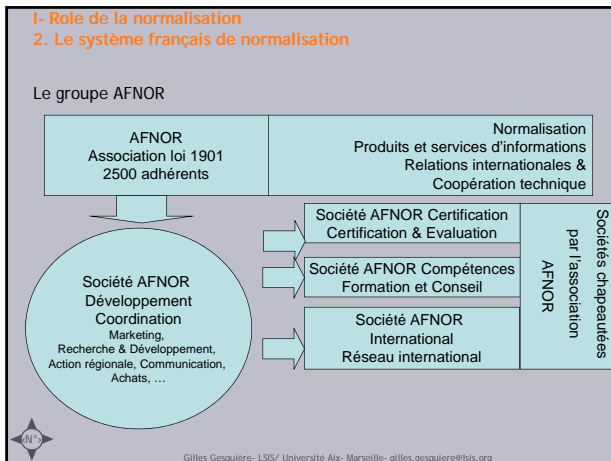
I- Role de la normalisation
2. Le système français de normalisation

Le groupe AFNOR

AFNOR
Association loi 1901
2500 adhérents

Normalisation
Produits et services d'informations
Relations internationales &
Coopération technique

Société AFNOR
Développement
Coordination
Marketing,
Recherche & Développement,
Action régionale, Communication,
Achats, …

Société AFNOR Certification
Certification & Evaluation

Société AFNOR Compétences
Formation et Conseil

Société AFNOR
International
Réseau international

Sociétés chapeautées par l'association AFNOR

«N°»

Gilles Gesquière- LSIS/ Université Aix- Marseille- gilles.gesquiere@lsis.org